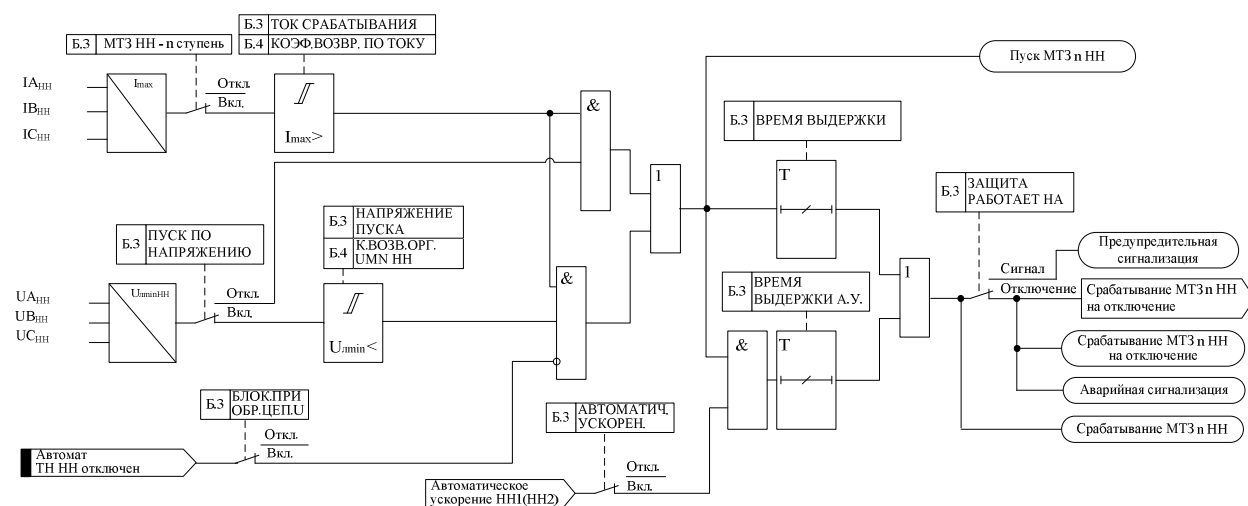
Б.3 ТОК СРАБАТЫВАНИЯ
Б.4 КОЭФ.ВОЗВР. ПО ТОКУ

Б.3 МТЗ НН - n ступень

Пуск МТЗ n НН

$IA_{НН}$
$IB_{НН}$
$IC_{НН}$

Imax

Откл.
Вкл.

Imax>

&

Б.3 ВРЕМЯ ВЫДЕРЖКИ

1

T

Б.3 ЗАЩИТА РАБОТАЕТ НА

Б.3 НАПРЯЖЕНИЕ ПУСКА
Б.4 К.ВОЗВ.ОРГ. UMN НН

Б.3 ПУСК ПО НАПРЯЖЕНИЮ

Предупредительная сигнализация

Сигнал
Отключение

Срабатывание МТЗ n НН на отключение

&

Б.3 ВРЕМЯ ВЫДЕРЖКИ А.У.

1

$UA_{НН}$
$UB_{НН}$
$UC_{НН}$

UmminНН

Откл.
Вкл.

Uлmin<

&

T

Срабатывание МТЗ n НН на отключение

Аварийная сигнализация

Б.3 БЛОК.ПРИ ОБР.ЦЕП.U

Б.3 АВТОМАТИЧ. УСКОРЕН.

Срабатывание МТЗ n НН

Откл.
Вкл.

Автомат ТН НН отключен

Откл.
Вкл.

Автоматическое ускорение НН1(НН2)